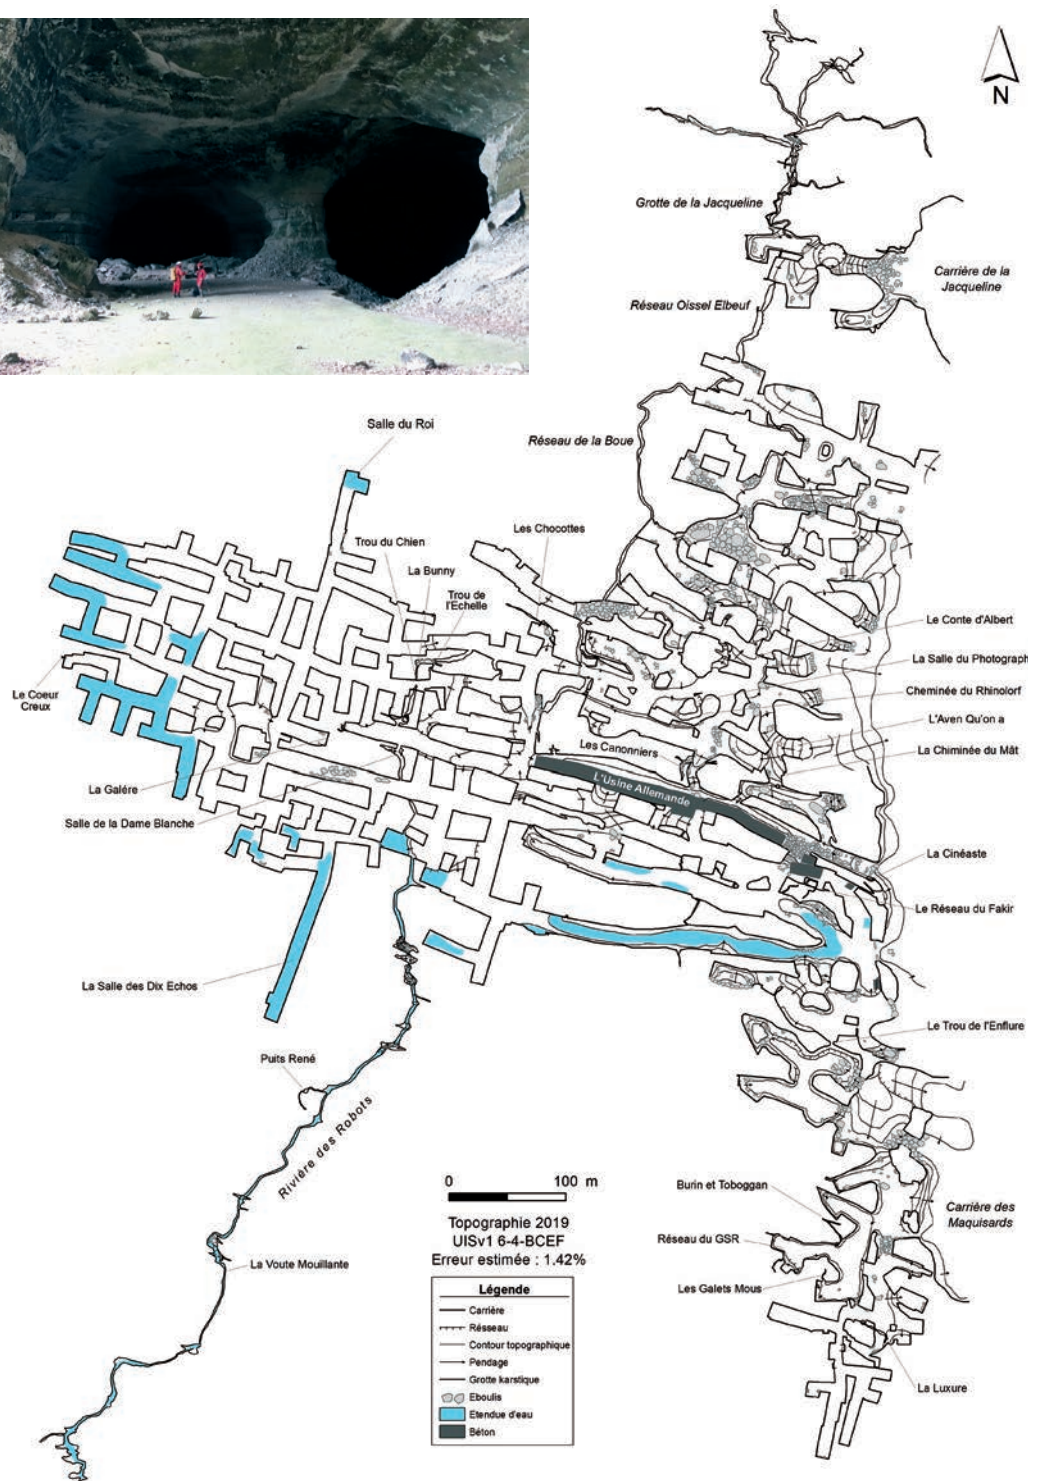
N

Grotte de la Jacqueline

Carrière de la Jacqueline

Réseau Oissel Elbeuf

Réseau de la Boue

Salle du Roi

Trou du Chien

La Bunny

Trou de l'Echelle

Les Chocottes

Le Conte d'Albert

La Salle du Photograph

Cheminée du Rhinolorf

L'Aven Qu'on a

La Chiminée du Mât

Le Coeur Creux

Les Canonniers

L'Usine Allemande

La Galére

Salle de la Dame Blanche

La Cinéaste

Le Réseau du Fakir

La Salle des Dix Echos

Le Trou de l'Enflure

Puits René

Rivière des Robots

0 100 m

Topographie 2019
UISv1 6-4-BCEF
Erreur estimée : 1.42%

Burin et Toboggan

Carrière des Maquisards

Réseau du GSR

Les Galets Mous

La Voute Mouillante

Légende
Carrière
Réseau
Contour topographique
Pendage
Grotte karstique
Eboulis
Etendue d'eau
Béton

La Luxure